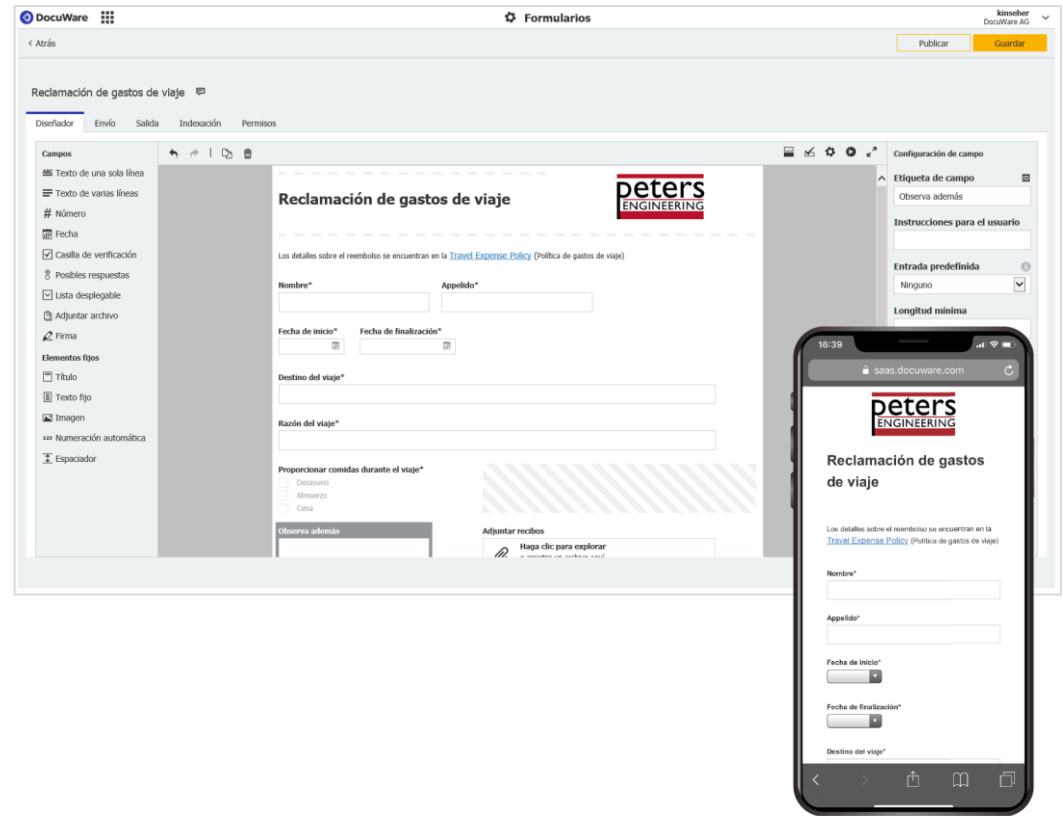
DocuWare

Formularios

kinseher
DocuWare AG

< Atrás

Publicar
Guardar

Reclamación de gastos de viaje

Diseñador
Envío
Salida
Indexación
Permisos

Campos
Texto de una sola línea
Texto de varias líneas
Número
Fecha
Casilla de verificación
Posibles respuestas
Lista desplegable
Adjuntar archivo
Firma
Elementos fijos
Título
Texto fijo
Imagen
Numeración automática
Espaciador

Reclamación de gastos de viaje

peters
ENGINEERING

Los detalles sobre el reembolso se encuentran en la Travel Expense Policy (Política de gastos de viaje)

Nombre*
Appelido*

Fecha de inicio*
Fecha de finalización*

Destino del viaje*

Razón del viaje*

Proporcionar comidas durante el viaje*
Desayuno
Almuerzo
Cena

Observa además

Adjuntar recibos
Haga clic para explorar

Configuración de campo
Etiqueta de campo
Observa además
Instrucciones para el usuario
Entrada predefinida
Ninguno
Longitud mínima

16:39
saas.docuware.com

peters
ENGINEERING

Reclamación de gastos de viaje

Los detalles sobre el reembolso se encuentran en la Travel Expense Policy (Política de gastos de viaje)

Nombre*

Appelido*

Fecha de inicio*

Fecha de finalización*

Destino del viaje*